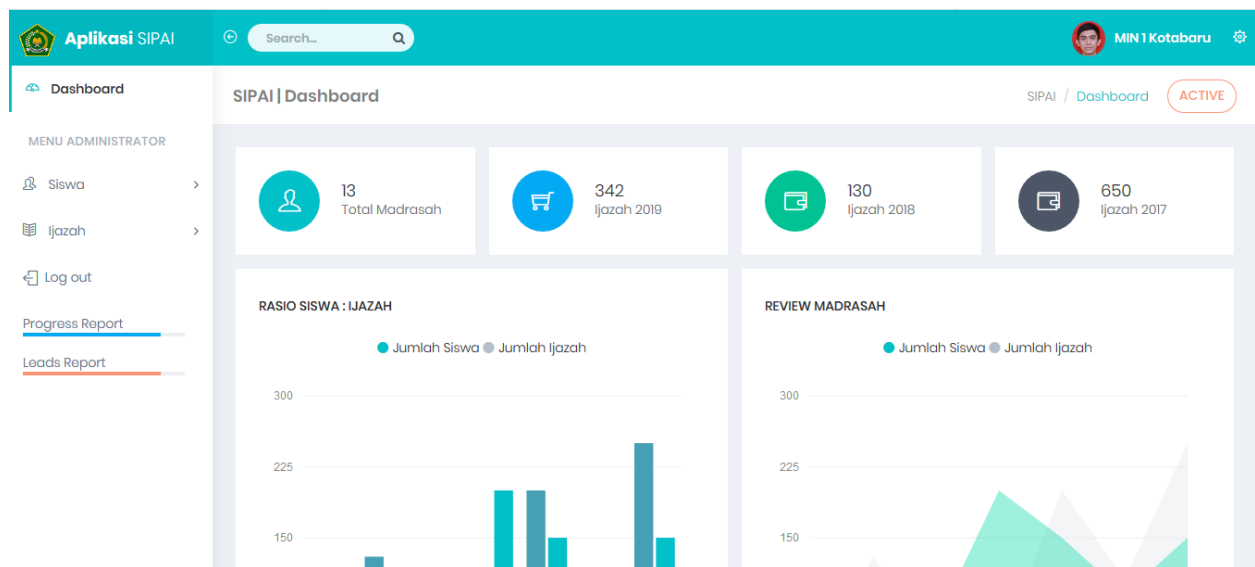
Aplikasi SIPAI

Search...

MIN 1 Kotabaru

Dashboard

MENU ADMINISTRATOR

Siswa

Ijazah

Log out

Progress Report

Leads Report

SIPAI | Dashboard

SIPAI / Dashboard

ACTIVE

13
Total Madrasah

342
Ijazah 2019

130
Ijazah 2018

650
Ijazah 2017

RASIO SISWA : IJAZAH

Jumlah Siswa Jumlah Ijazah

300
225
150

REVIEW MADRASAH

Jumlah Siswa Jumlah Ijazah

300
225
150